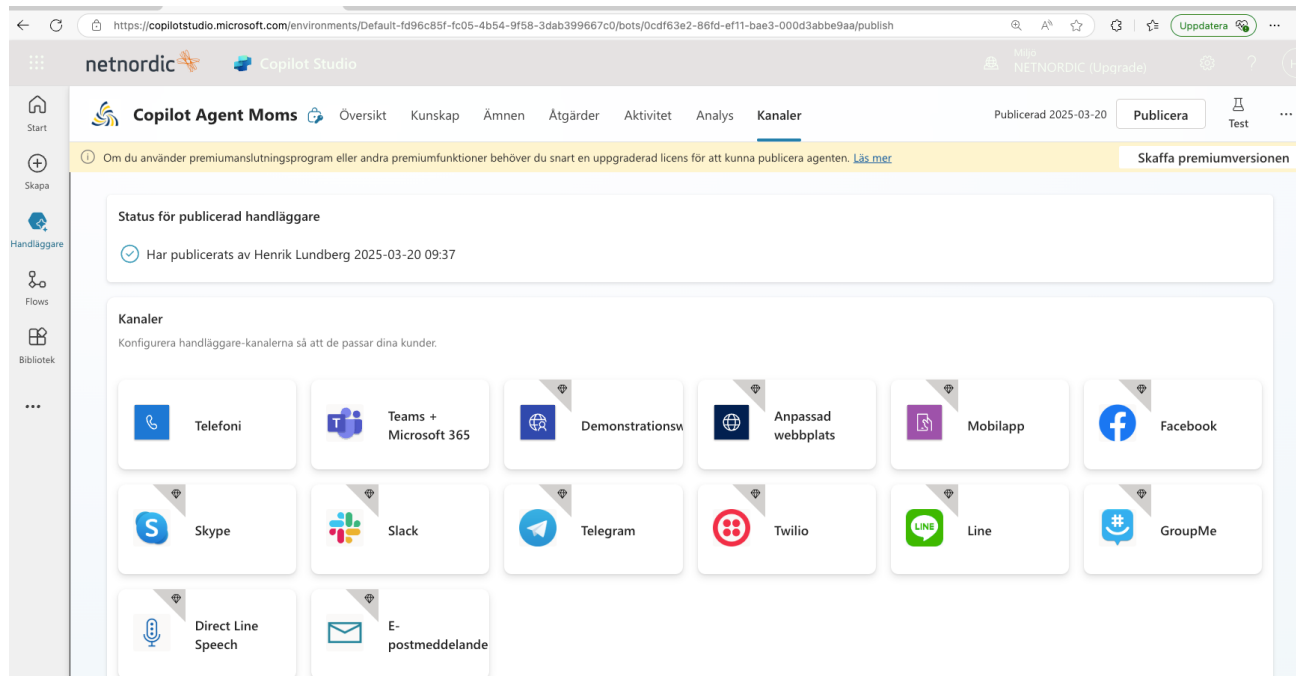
https://copilotstudio.microsoft.com/environments/Default-fd96c85f-fc05-4b54-9f58-3dab399667c0/bots/0cdf63e2-86fd-ef11-bae3-000d3abbe9aa/publish

Uppdatera

netnordic Copilot Studio

Miljö
NETNORDIC (Upgrade)

Start
Skapa
Handläggare
Flows
Bibliotek
...

Copilot Agent Moms Översikt Kunskap Ämnen Åtgärder Aktivitet Analys Kanaler

Publicerad 2025-03-20 Publicera Test

Om du använder premiumanslutningsprogram eller andra premiumfunktioner behöver du snart en uppgraderad licens för att kunna publicera agenten. Läs mer

Skaffa premiumversionen

Status för publicerad handläggare

Har publicerats av Henrik Lundberg 2025-03-20 09:37

Kanaler

Konfigurera handläggare-kanalerna så att de passar dina kunder.

Telefoni
Teams + Microsoft 365
Demonstrationsw
Anpassad webbplats
Mobilapp
Facebook
Skype
Slack
Telegram
Twilio
Line
GroupMe
Direct Line Speech
E-postmeddelande